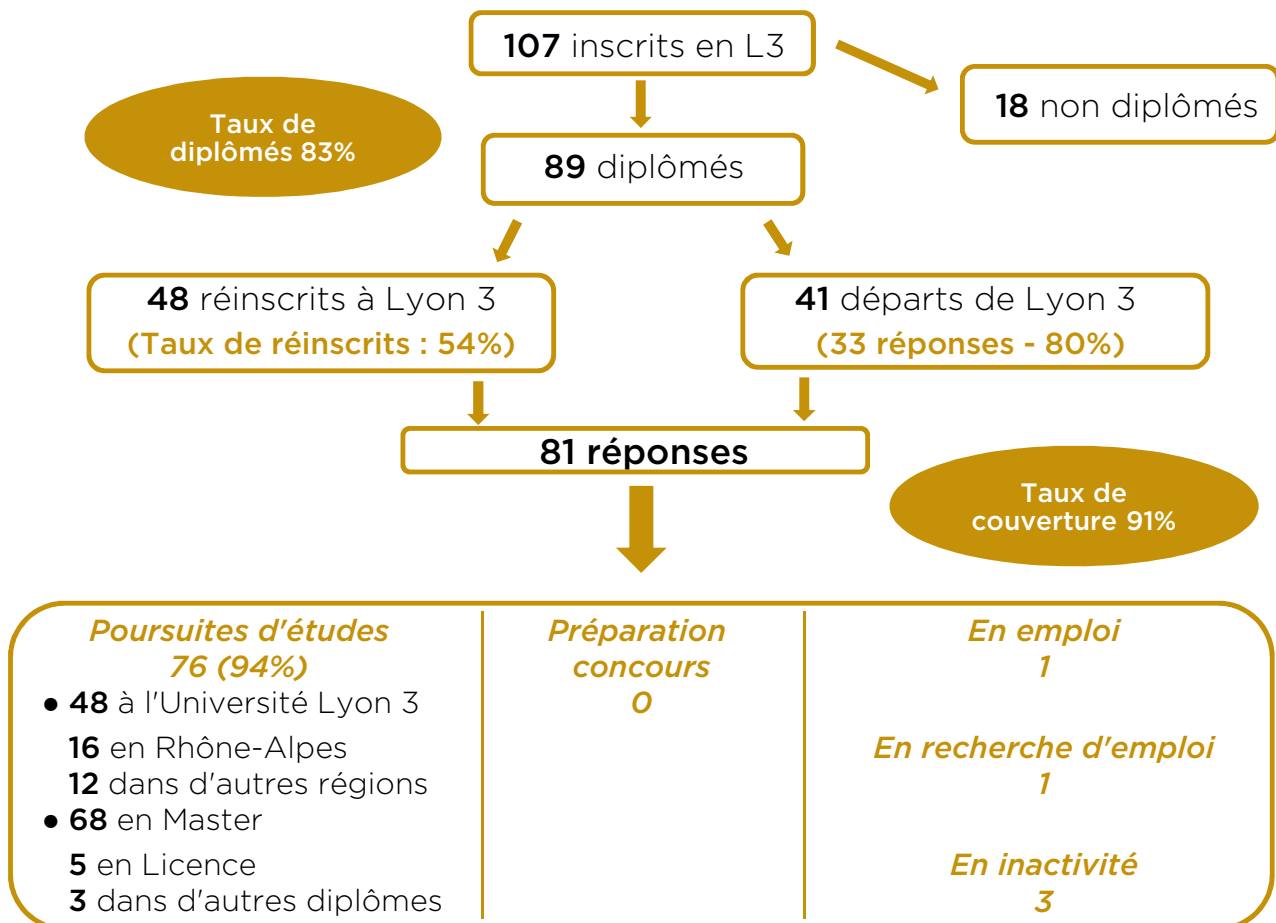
107 inscrits en L3

18 non diplômés

Taux de diplômés 83%

89 diplômés

48 réinscrits à Lyon 3
(Taux de réinscrits : 54%)

41 départs de Lyon 3
(33 réponses - 80%)

81 réponses

Taux de couverture 91%

Poursuites d'études
76 (94%)
● 48 à l'Université Lyon 3
16 en Rhône-Alpes
12 dans d'autres régions
● 68 en Master
5 en Licence
3 dans d'autres diplômes

Préparation concours
0

En emploi
1

En recherche d'emploi
1

En inactivité
3